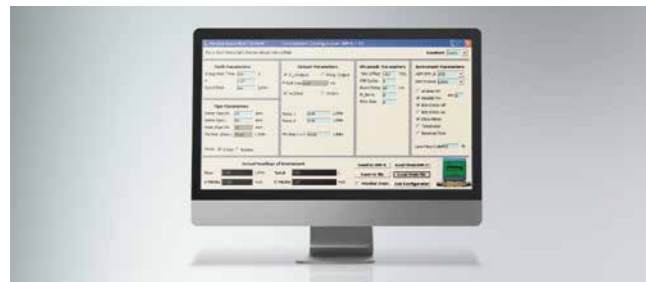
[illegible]

Fault Parameters

Output Parameters

Ultrasonic Parameters

Instrument Parameters

Pipe Parameters

Actual Readings of Instrument

Flow

Total

Save to file

Load from file

Exit Configurator

Standard

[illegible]